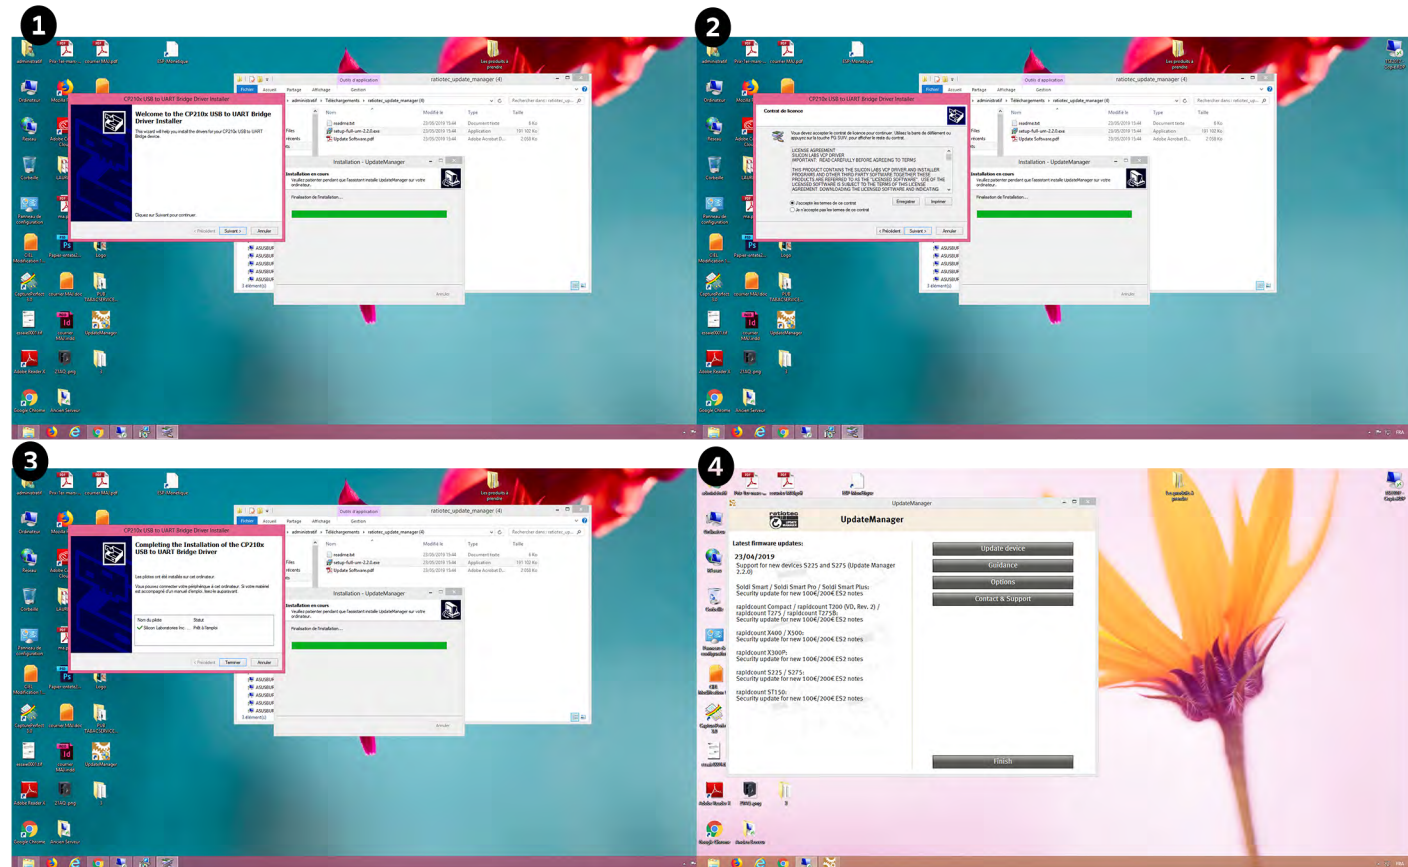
1

CP210x USB to UART Bridge Driver Installer

Welcome to the CP210x USB to UART Bridge Driver Installer

This wizard will help you install the drivers for your CP210x USB to UART Bridge device.

Cliquez sur Suivant pour continuer.

< Précédent Suivant > Annuler

ratiotec_update_manager (4)

Outils d'application

Fichier Accueil Partage Affichage Gestion

Nom Modifié le Type Taille

readme.txt 23/05/2019 15:44 Document texte 4 Ko
setup-full-um-2.2.0.exe 23/05/2019 15:44 Application 101 100 Ko
Update Software.pdf 23/05/2019 15:44 Adobe Acrobat D... 2 058 Ko

Installation - UpdateManager

Installation en cours
Veuillez patienter pendant que l'assistant installe UpdateManager sur votre ordinateur.

Finalisation de l'installation...

Annuler

2

CP210x USB to UART Bridge Driver Installer

Contrat de licence

LICENSE AGREEMENT
SILICON LABS VCP DRIVER
IMPORTANT: READ CAREFULLY BEFORE AGREEING TO TERMS

THIS PRODUCT CONTAINS THE SILICON LABS VCP DRIVER AND INSTALLER PROGRAMS AND OTHER THIRD PARTY SOFTWARE TOGETHER THESE PRODUCTS ARE REFERRED TO AS THE "LICENSED SOFTWARE". USE OF THE LICENSED SOFTWARE IS SUBJECT TO THE TERMS OF THIS LICENSE AGREEMENT. DOWNLOADING THE LICENSED SOFTWARE AND INDICATING

J'accepte les termes de ce contrat
Je n'accepte pas les termes de ce contrat

Enregistrer Imprimer

< Précédent Suivant > Annuler

3

CP210x USB to UART Bridge Driver Installer

Completing the Installation of the CP210x USB to UART Bridge Driver

Les pilotes ont été installés sur cet ordinateur.

Nom du pilote Statut
Silicon Laboratories Inc. ... Prêt à l'emploi

< Précédent Terminer Annuler

4

UpdateManager

ratiotec

UpdateManager

Latest firmware updates:

23/04/2019
Support for new devices S225 and S275 (Update Manager 2.2.0)

Soldi Smart / Soldi Smart Pro / Soldi Smart Plus:
Security update for new 100€/200€ ES2 notes

rapidcount Compact / rapidcount T200 (VD, Rev. 2) / rapidcount T275 / rapidcount T275B:
Security update for new 100€/200€ ES2 notes

rapidcount X400 / X300:
Security update for new 100€/200€ ES2 notes

rapidcount X300P:
Security update for new 100€/200€ ES2 notes

rapidcount S225 / S275:
Security update for new 100€/200€ ES2 notes

rapidcount ST150:
Security update for new 100€/200€ ES2 notes

Update device
Guidance
Options
Contact & Support

Finish